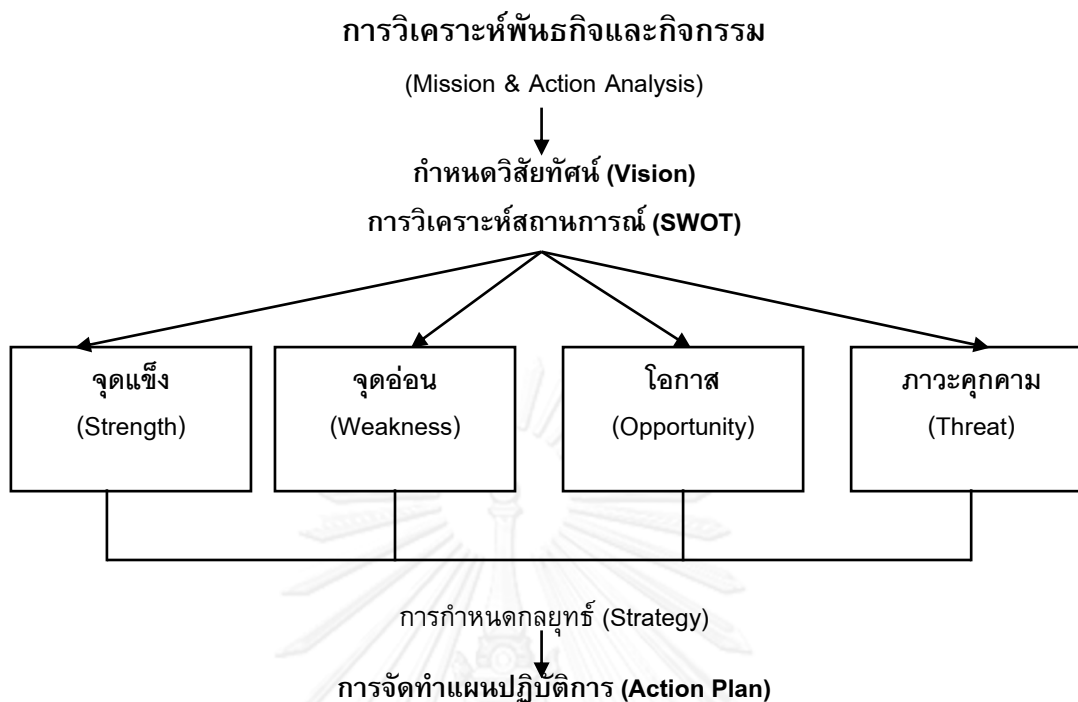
การวิเคราะห์พันธกิจและกิจกรรม

(Mission & Action Analysis)

กำหนดวิสัยทัศน์ (Vision)

การวิเคราะห์สถานการณ์ (SWOT)

จุดแข็ง
(Strength)

จุดอ่อน
(Weakness)

โอกาส
(Opportunity)

ภาวะคุกคาม
(Threat)

การกำหนดกลยุทธ์ (Strategy)

การจัดทำแผนปฏิบัติการ (Action Plan)